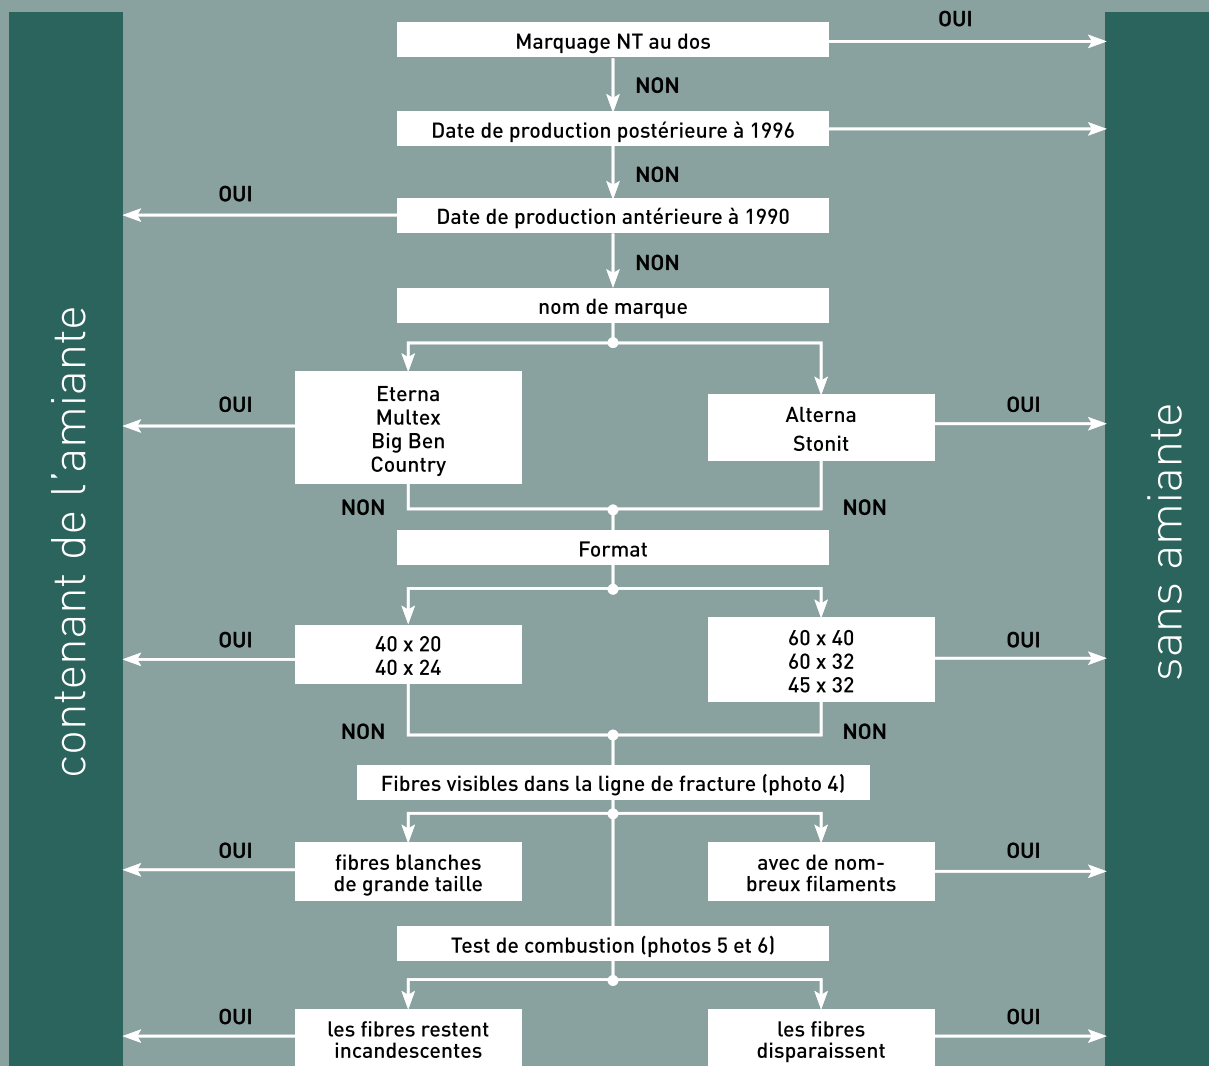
contenant de l'amiante

Marquage NT au dos

OUI

NON

Date de production postérieure à 1996

NON

OUI

Date de production antérieure à 1990

NON

nom de marque

OUI

Eterna
Multex
Big Ben
Country

Alterna
Stonit

OUI

NON

NON

Format

OUI

40 x 20
40 x 24

60 x 40
60 x 32
45 x 32

OUI

NON

NON

Fibres visibles dans la ligne de fracture (photo 4)

OUI

fibres blanches de grande taille

avec de nombreux filaments

OUI

Test de combustion (photos 5 et 6)

OUI

les fibres restent incandescentes

les fibres disparaissent

OUI

sans amiante